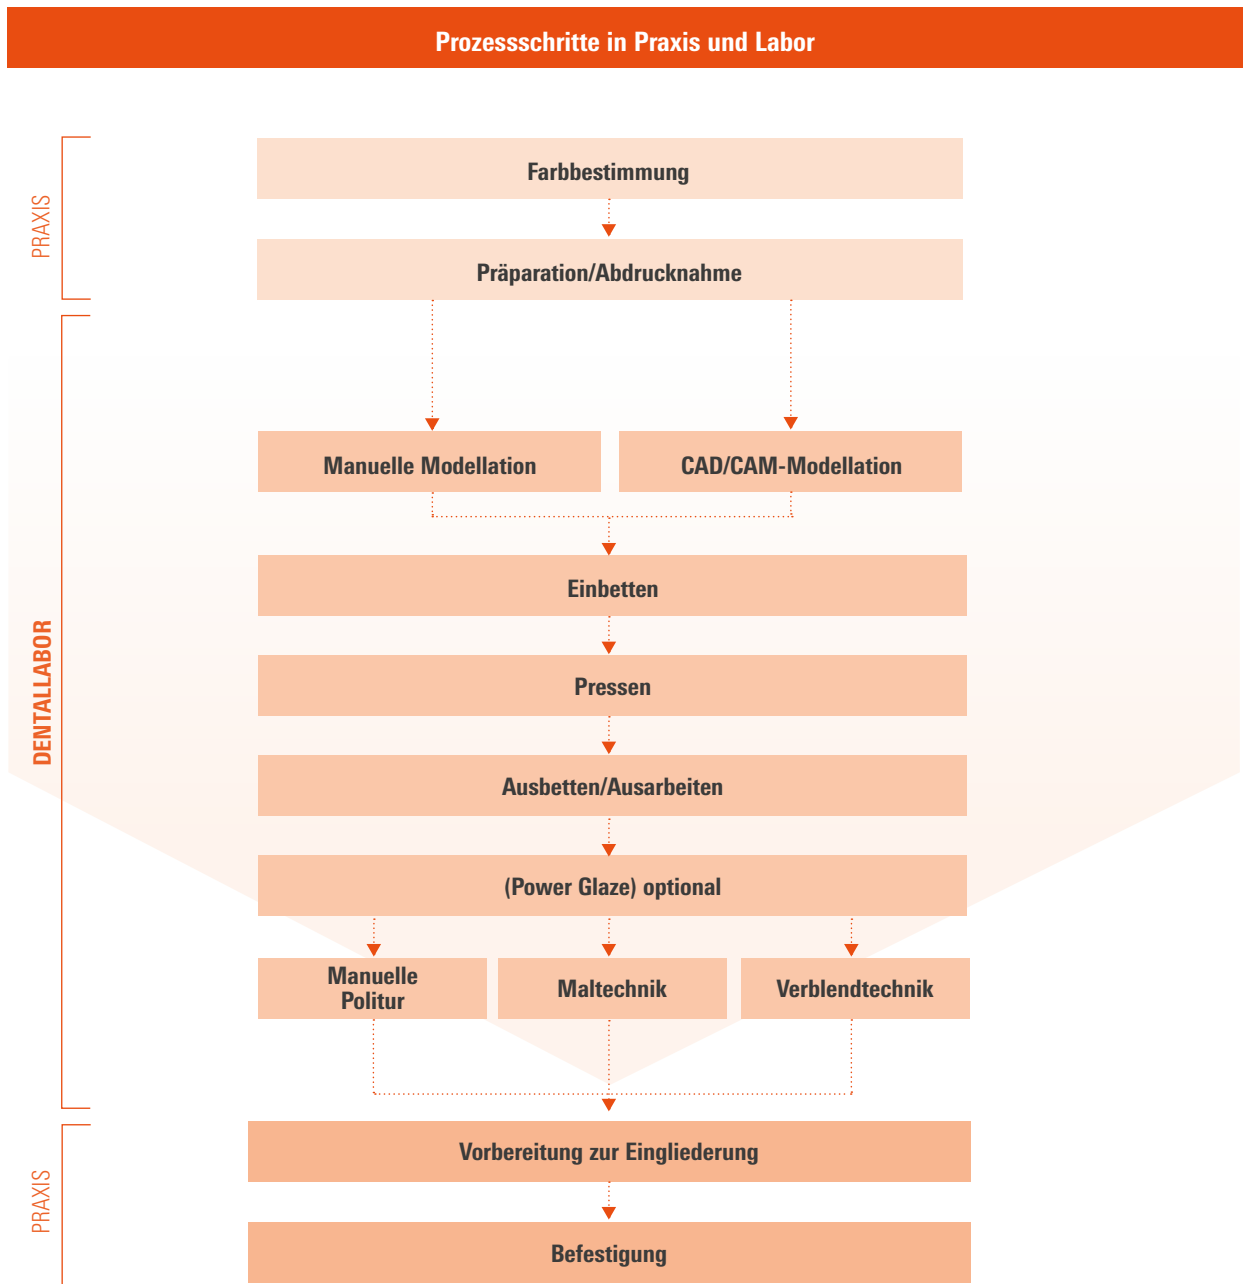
Prozessschritte in Praxis und Labor

PRAXIS

Farbbestimmung

Präparation/Abdrucknahme

DENTALLABOR

Manuelle Modellation

CAD/CAM-Modellation

Einbetten

Pressen

Ausbetten/Ausarbeiten

(Power Glaze) optional

Manuelle Politur

Maltechnik

Verblendtechnik

PRAXIS

Vorbereitung zur Eingliederung

Befestigung